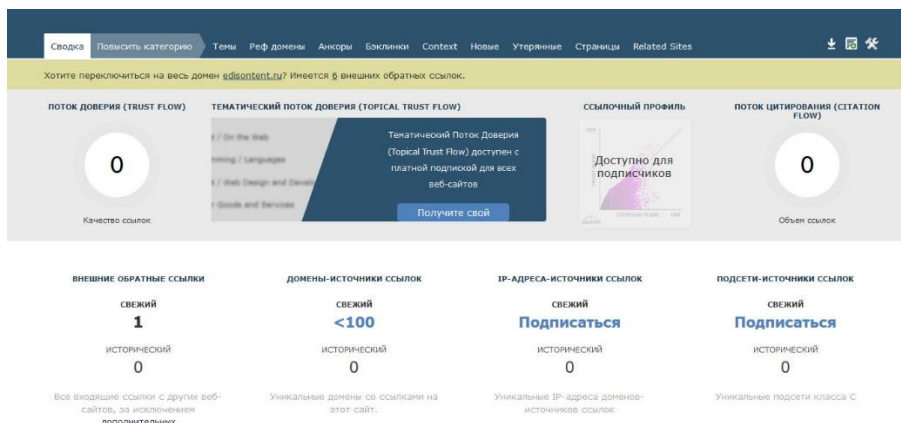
Сводка Повысить категорию Темы Реф домены Анкоры Бэклинки Context Новые Утерянные Страницы Related Sites

Хотите переключиться на весь домен edisontent.ru? Имеется 6 внешних обратных ссылок.

ПОТОК ДОВЕРИЯ (TRUST FLOW)

0

Качество ссылок

ТЕМАТИЧЕСКИЙ ПОТОК ДОВЕРИЯ (TOPICAL TRUST FLOW)

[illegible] / On the Web
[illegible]mming / Languages
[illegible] / Web Design and Develo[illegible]
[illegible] Goods and Services

Тематический Поток Доверия (Topical Trust Flow) доступен с платной подпиской для всех веб-сайтов

Получите свой

ССЫЛОЧНЫЙ ПРОФИЛЬ

Доступно для подписчиков

ПОТОК ЦИТИРОВАНИЯ (CITATION FLOW)

0

Объем ссылок

ВНЕШНИЕ ОБРАТНЫЕ ССЫЛКИ

СВЕЖИЙ

1

ИСТОРИЧЕСКИЙ

0

Все входящие ссылки с других веб-сайтов, за исключением дополнительных

ДОМЕНЫ-ИСТОЧНИКИ ССЫЛОК

СВЕЖИЙ

<100

ИСТОРИЧЕСКИЙ

0

Уникальные домены со ссылками на этот сайт.

IP-АДРЕСА-ИСТОЧНИКИ ССЫЛОК

СВЕЖИЙ

Подписаться

ИСТОРИЧЕСКИЙ

0

Уникальные IP-адреса доменов-источников ссылок

ПОДСЕТИ-ИСТОЧНИКИ ССЫЛОК

СВЕЖИЙ

Подписаться

ИСТОРИЧЕСКИЙ

0

Уникальные подсети класса С